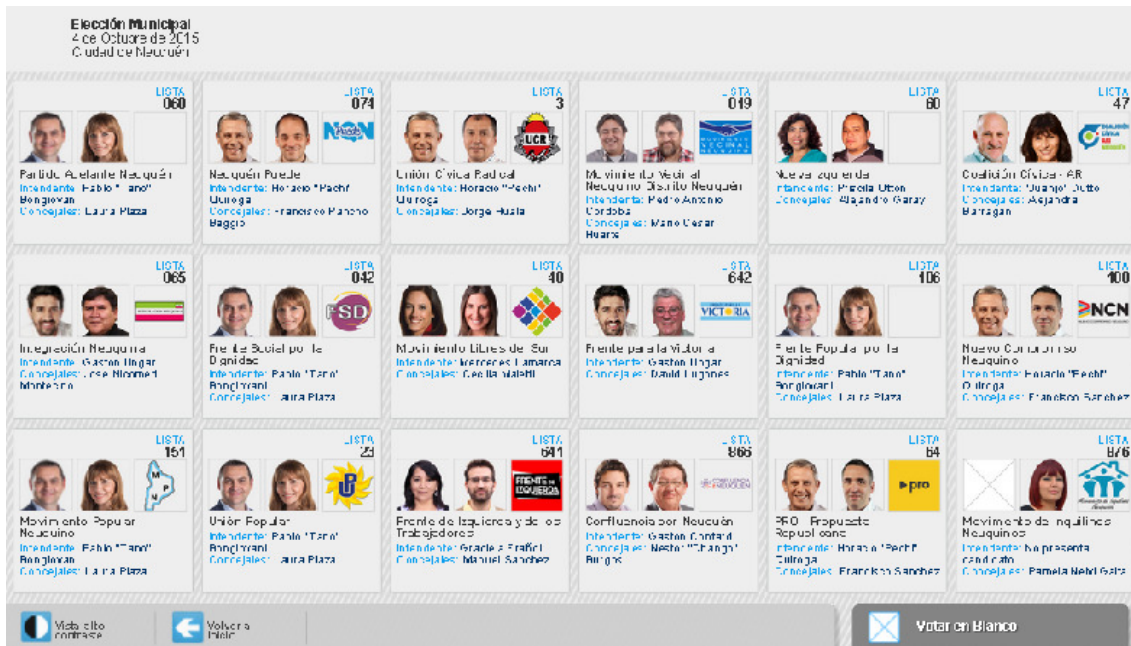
Elección Municipal
4 de Octubre de 2015
Ciudad de Neuquén

LISTA 060
Partido Adelante Neuquén
Intendente: Pablo "Tano" Bongiovani
Concejales: Laura Plaza

LISTA 074
NQN
Neuquén Puede
Intendente: Horacio "Pechi" Quiroga
Concejales: Francisco Pancho Baggio

LISTA 3
UCR
Unión Cívica Radical
Intendente: Horacio "Pechi" Quiroga
Concejales: Jorge Hosta

LISTA 019
Movimiento Vecinal Neuquino Distrito Neuquén
Intendente: Pedro Antonio Córdoba
Concejales: Mario Cesar Huarte

LISTA 60
Nueva Izquierda
Intendente: Priscila Otton
Concejales: Alejandro Garay

LISTA 47
Coalición Cívica - ARI
Intendente: "Quique" Otto
Concejales: Alejandra Barragán

LISTA 065
Integración Neuquina
Intendente: Gastón Ungar
Concejales: José Nicomed Montenino

LISTA 042
FSD
Frente Social por la Dignidad
Intendente: Pablo "Tano" Bongiovani
Concejales: Laura Plaza

LISTA 40
Movimiento Libres del Sur
Intendente: Mercedes Lamarca
Concejales: Cecilia Iiaiatti

LISTA 642
VICTORIA
Frente para la Victoria
Intendente: Gastón Ungar
Concejales: David Lugones

LISTA 106
Frente Popular por la Dignidad
Intendente: Pablo "Tano" Bongiovani
Concejales: Laura Plaza

LISTA 100
NCN
Nuevo Compromiso Neuquino
Intendente: Horacio "Pechi" Quiroga
Concejales: Francisco Sánchez

LISTA 151
MPN
Movimiento Popular Neuquino
Intendente: Pablo "Tano" Bongiovani
Concejales: Laura Plaza

LISTA 23
UP
Unión Popular
Intendente: Pablo "Tano" Bongiovani
Concejales: Laura Plaza

LISTA 641
FRENTE DE IZQUIERDA
Frente de Izquierda y de los Trabajadores
Intendente: Graciela Frañol
Concejales: Manuel Sánchez

LISTA 866
Confluencia Neuquén
Confluencia por Neuquén
Intendente: Gastón Contard
Concejales: Nestor "Chango" Burgos

LISTA 64
pro
PRO - Propuesta Republicana
Intendente: Horacio "Pechi" Quiroga
Concejales: Francisco Sánchez

LISTA 876
Movimiento de Inquilinos Neuquinos
Intendente: No presenta candidato
Concejales: Pamela Nebil Gatz

Vista alto contraste
Volver a Inicio
Votar en Blanco